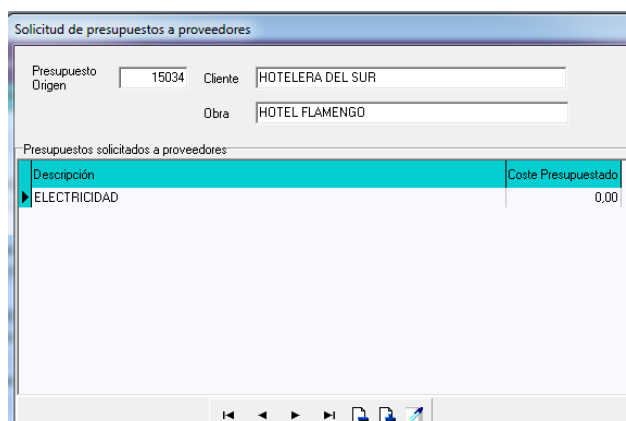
Solicitud de presupuestos a proveedores

Presupuesto Origen 15034 Cliente HOTELERA DEL SUR

Obra HOTEL FLAMENGO

Presupuestos solicitados a proveedores

| Descripción | Coste Presupuestado |
|---|---|
| ELECTRICIDAD | 0,00 |